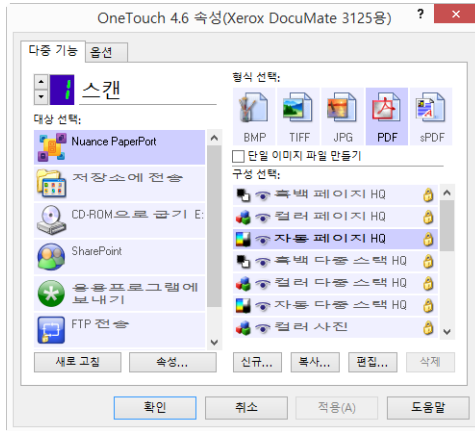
OneTouch 4.6 속성(Xerox DocuMate 3125용)

다중 기능 옵션

1 스캔

대상 선택:

Nuance PaperPort

저장소에 전송

CD-ROM으로 굽기 E:

SharePoint

응용프로그램에 보내기

FTP 전송

새로 고침 속성...

형식 선택:

BMP TIFF JPG PDF sPDF

단일 이미지 파일 만들기

구성 선택:

흑백 페이지 HQ

컬러 페이지 HQ

자동 페이지 HQ

흑백 다중 스택 HQ

컬러 다중 스택 HQ

자동 다중 스택 HQ

컬러 사진

신규... 복사... 편집... 삭제

확인 취소 적용(A) 도움말